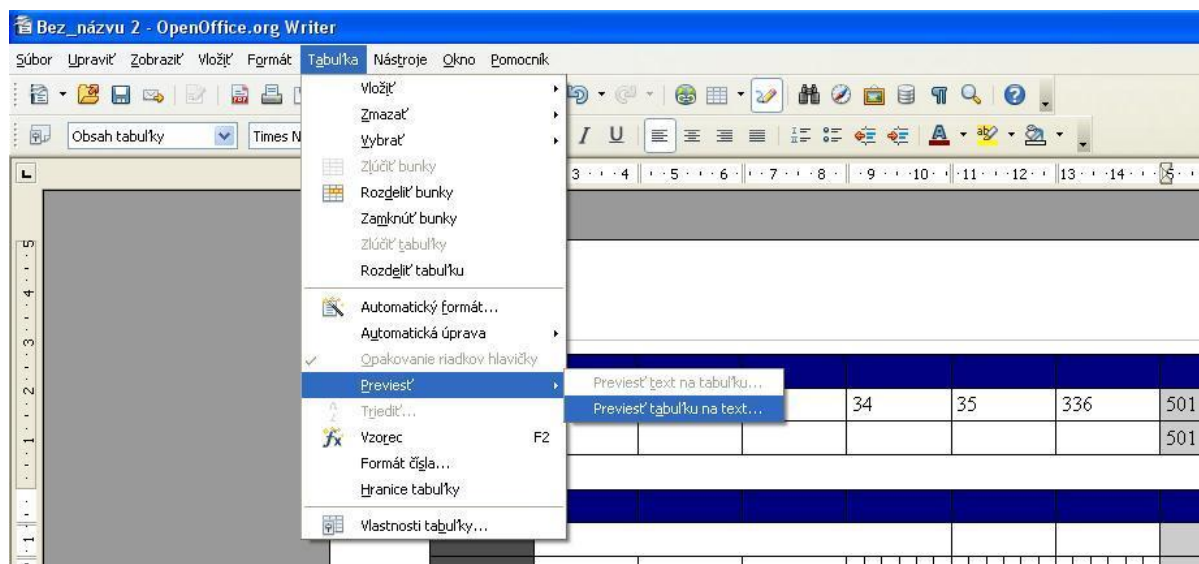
Bez_názvu 2 - OpenOffice.org Writer

Súbor Upraviť Zobraziť Vložiť Formát Tabuľka Nástroje Okno Pomocník

Obsah tabuľky Times N

Vložiť
Zmazať
Vybrať
Zlúčiť bunky
Rozdeliť bunky
Zamknúť bunky
Zlúčiť tabuľky
Rozdeliť tabuľku
Automatický formát...
Automatická úprava
Opakovanie riadkov hlavičky
Previesť
Triediť...
Vzorec F2
Formát čísla...
Hranice tabuľky
Vlastnosti tabuľky...

Previesť text na tabuľku...
Previesť tabuľku na text...

| 34 | 35 | 336 | 501 |
|---|---|---|---|
| | | | 501 |